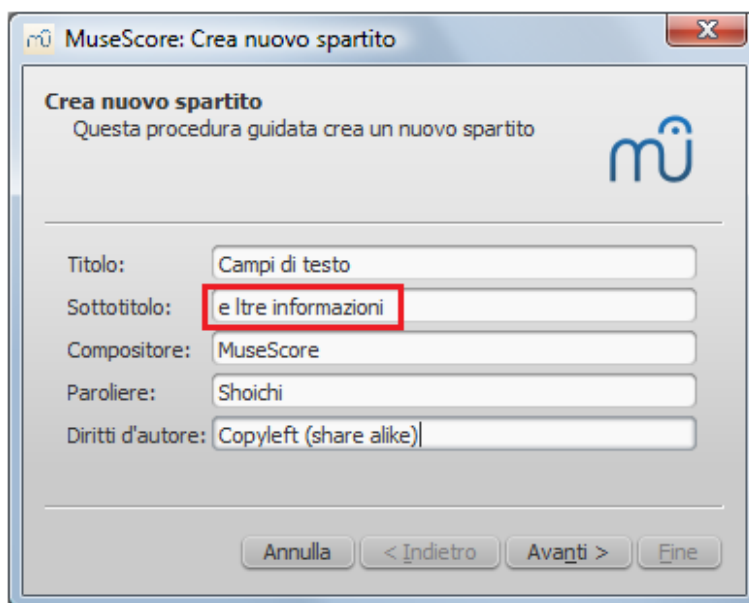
MuseScore: Crea nuovo spartito

Crea nuovo spartito
Questa procedura guidata crea un nuovo spartito

Titolo: Campi di testo
Sottotitolo: e ltre informazioni
Compositore: MuseScore
Paroliere: Shoichi
Diritti d'autore: Copyleft (share alike)

Annulla | < Indietro | Avanti > | Fine